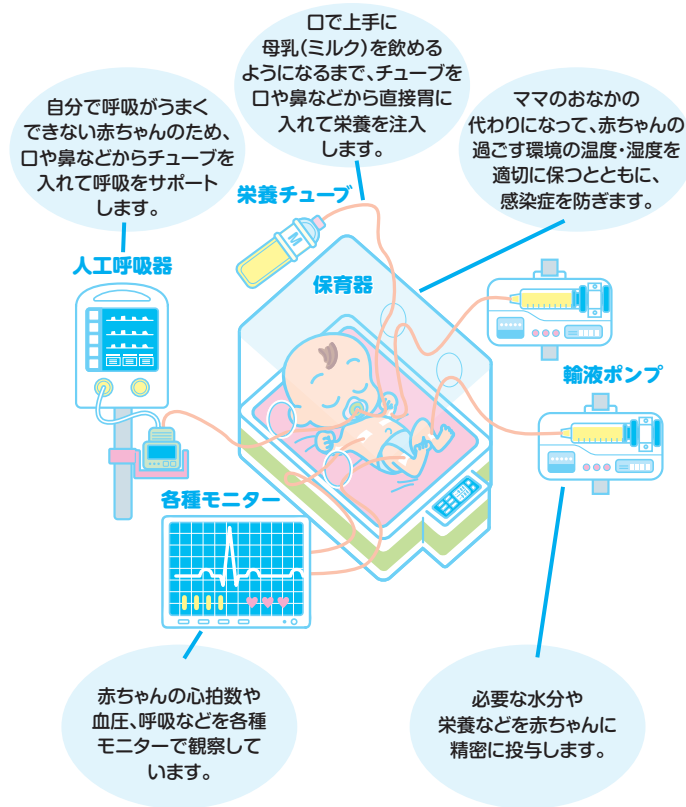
口で上手に母乳(ミルク)を飲めるようになるまで、チューブを口や鼻などから直接胃に入れて栄養を注入します。

自分で呼吸がうまくできない赤ちゃんのため、口や鼻などからチューブを入れて呼吸をサポートします。

ママのおなかの代わりになって、赤ちゃんの過ごす環境の温度・湿度を適切に保つとともに、感染症を防ぎます。

栄養チューブ

人工呼吸器

保育器

輸液ポンプ

各種モニター

赤ちゃんの心拍数や血圧、呼吸などを各種モニターで観察しています。

必要な水分や栄養などを赤ちゃんに精密に投与します。